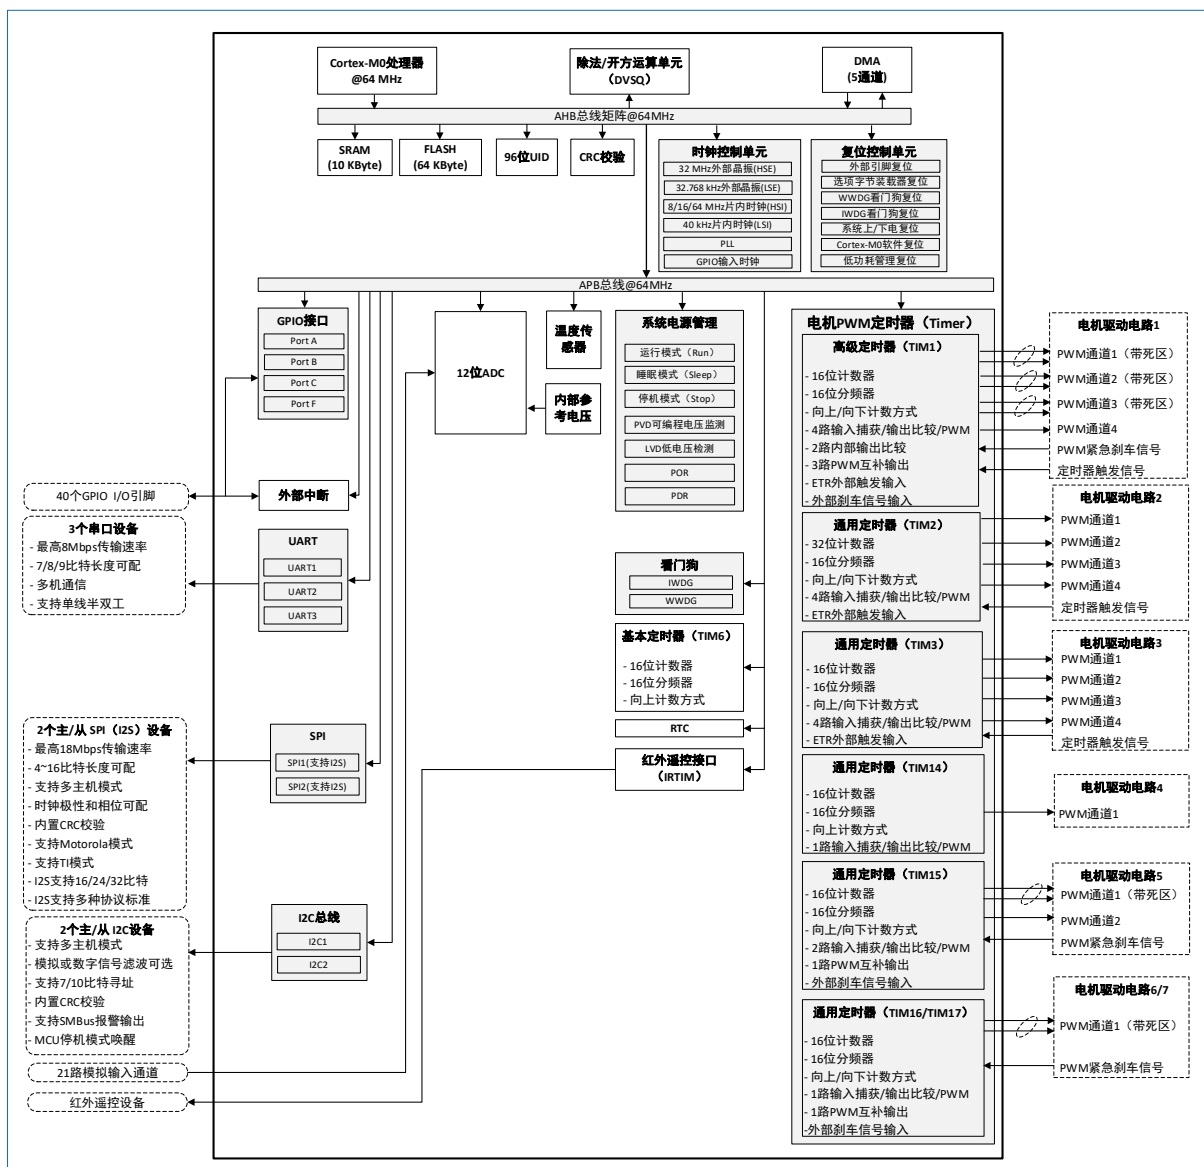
Cortex-M0处理器
@64 MHz

除法/开方运算单元
（DVSQ）

DMA
(5通道)

AHB总线矩阵@64MHz

SRAM
(10 KByte)

FLASH
(64 KByte)

96位UID

CRC校验

时钟控制单元
32 MHz外部晶振(HSE)
32.768 kHz外部晶振(LSE)
8/16/64 MHz片内时钟(HSI)
40 kHz片内时钟(LSI)
PLL
GPIO输入时钟

复位控制单元
外部引脚复位
选项字节装载器复位
WWDG看门狗复位
IWDG看门狗复位
系统上/下电复位
Cortex-M0软件复位
低功耗管理复位

APB总线@64MHz

GPIO接口
Port A
Port B
Port C
Port F

12位ADC

温度传感器

内部参考电压

系统电源管理
运行模式（Run）
睡眠模式（Sleep）
停机模式（Stop）
PVD可编程电压监测
LVD低电压检测
POR
PDR

电机PWM定时器（Timer）

高级定时器（TIM1）
- 16位计数器
- 16位分频器
- 向上/向下计数方式
- 4路输入捕获/输出比较/PWM
- 2路内部输出比较
- 3路PWM互补输出
- ETR外部触发输入
- 外部刹车信号输入

电机驱动电路1
PWM通道1（带死区）
PWM通道2（带死区）
PWM通道3（带死区）
PWM通道4
PWM紧急刹车信号
定时器触发信号

40个GPIO I/O引脚

外部中断

3个串口设备
- 最高8Mbps传输速率
- 7/8/9比特长度可配
- 多机通信
- 支持单线半双工

UART
UART1
UART2
UART3

通用定时器（TIM2）
- 32位计数器
- 16位分频器
- 向上/向下计数方式
- 4路输入捕获/输出比较/PWM
- ETR外部触发输入

电机驱动电路2
PWM通道1
PWM通道2
PWM通道3
PWM通道4
定时器触发信号

看门狗
IWDG
WWDG

基本定时器（TIM6）
- 16位计数器
- 16位分频器
- 向上计数方式

通用定时器（TIM3）
- 16位计数器
- 16位分频器
- 向上/向下计数方式
- 4路输入捕获/输出比较/PWM
- ETR外部触发输入

电机驱动电路3
PWM通道1
PWM通道2
PWM通道3
PWM通道4
定时器触发信号

RTC

2个主/从 SPI（I2S）设备
- 最高18Mbps传输速率
- 4~16比特长度可配
- 支持多主机模式
- 时钟极性和相位可配
- 内置CRC校验
- 支持Motorola模式
- 支持TI模式
- I2S支持16/24/32比特
- I2S支持多种协议标准

SPI
SPI1(支持I2S)
SPI2(支持I2S)

红外遥控接口
（IRTIM）

通用定时器（TIM14）
- 16位计数器
- 16位分频器
- 向上计数方式
- 1路输入捕获/输出比较/PWM

电机驱动电路4
PWM通道1

通用定时器（TIM15）
- 16位计数器
- 16位分频器
- 向上/向下计数方式
- 2路输入捕获/输出比较/PWM
- 1路PWM互补输出
- 外部刹车信号输入

电机驱动电路5
PWM通道1（带死区）
PWM通道2
PWM紧急刹车信号

2个主/从 I2C设备
- 支持多主机模式
- 模拟或数字信号滤波可选
- 支持7/10比特寻址
- 内置CRC校验
- 支持SMBus报警输出
- MCU停机模式唤醒

I2C总线
I2C1
I2C2

通用定时器（TIM16/TIM17）
- 16位计数器
- 16位分频器
- 向上/向下计数方式
- 1路输入捕获/输出比较/PWM
- 1路PWM互补输出
-外部刹车信号输入

电机驱动电路6/7
PWM通道1（带死区）
PWM紧急刹车信号

21路模拟输入通道

红外遥控设备